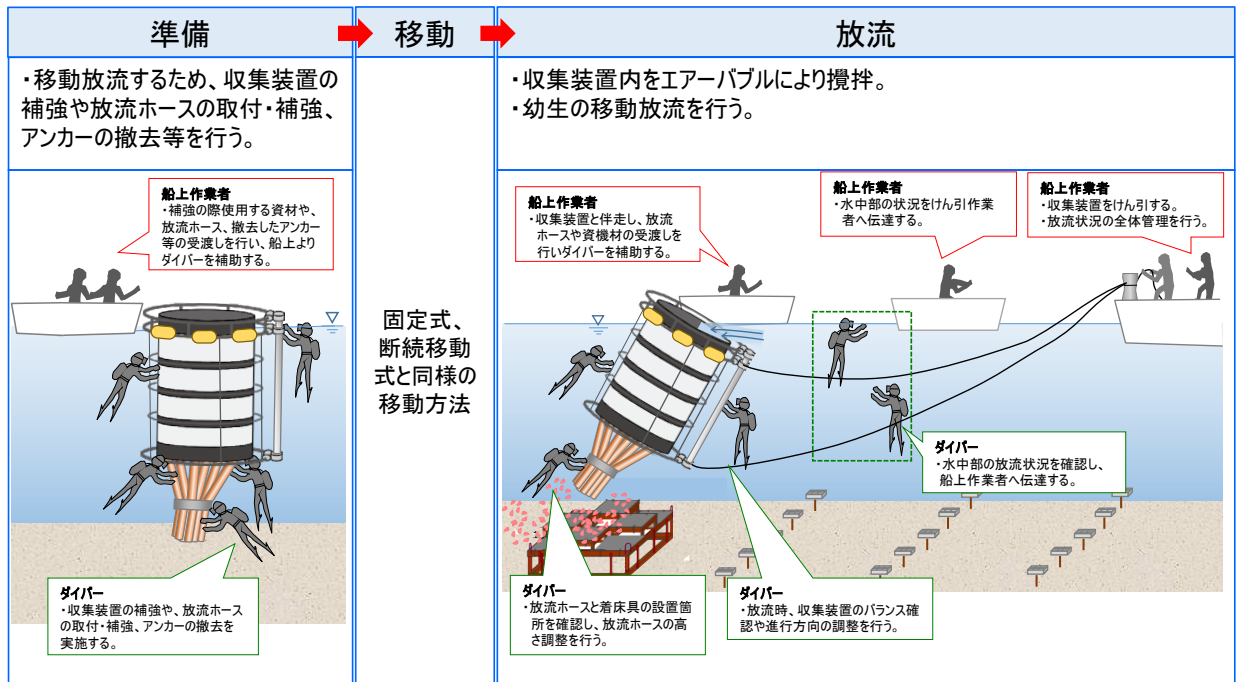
| 準備 | 移動 | 放流 |
|---|---|---|
| ・移動放流するため、収集装置の補強や放流ホースの取付・補強、アンカーの撤去等を行う。 | | ・収集装置内をエアーバブルにより攪拌。<br>・幼生の移動放流を行う。 |

船上作業者
・補強の際使用する資材や、放流ホース、撤去したアンカー等の受渡しを行い、船上よりダイバーを補助する。

ダイバー
・収集装置の補強や、放流ホースの取付・補強、アンカーの撤去を実施する。

固定式、断続移動式と同様の移動方法

船上作業者
・収集装置と伴走し、放流ホースや資機材の受渡しを行いダイバーを補助する。

船上作業者
・水中部の状況をけん引作業者へ伝達する。

船上作業者
・収集装置をけん引する。
・放流状況の全体管理を行う。

ダイバー
・水中部の放流状況を確認し、船上作業者へ伝達する。

ダイバー
・放流ホースと着床具の設置箇所を確認し、放流ホースの高さ調整を行う。

ダイバー
・放流時、収集装置のバランス確認や進行方向の調整を行う。